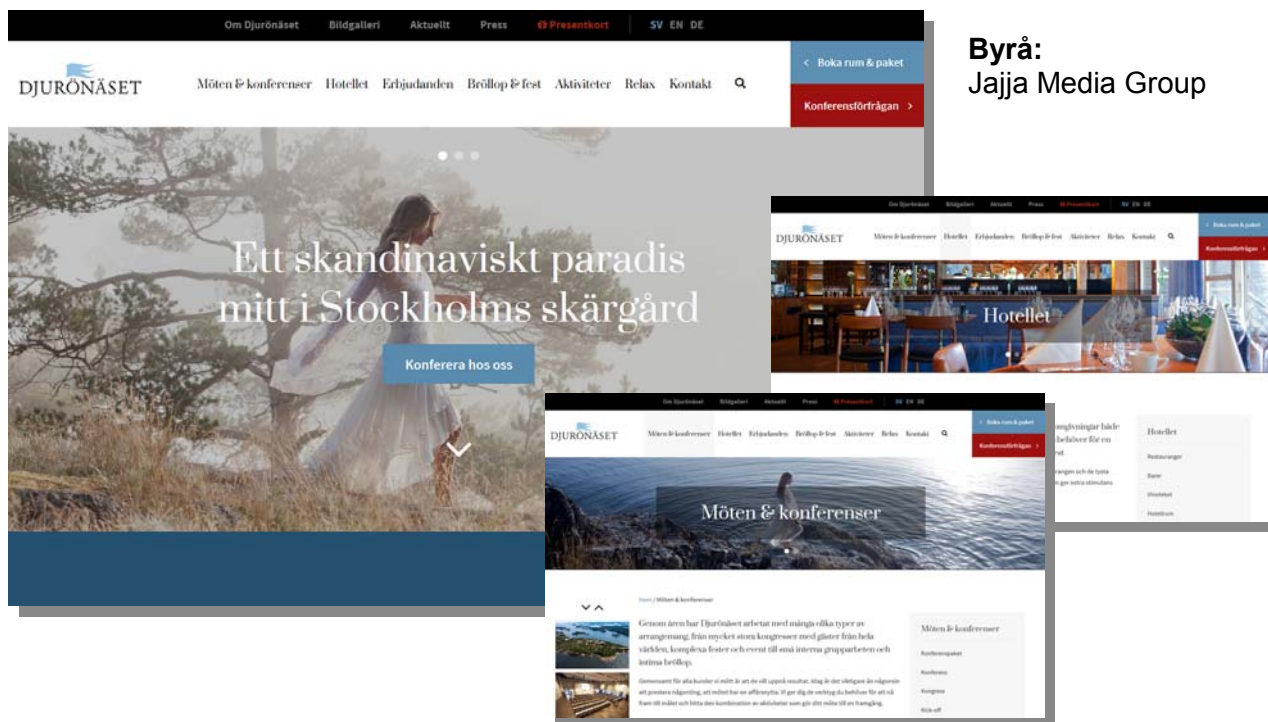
Om Djurönäset Bildgalleri Aktuellt Press Presentkort SV EN DE

DJURÖNÄSET

Möten & konferenser Hotellet Erbjudanden Bröllop & fest Aktiviteter Relax Kontakt

< Boka rum & paket

Konferensförfrågan >

Ett skandinaviskt paradis mitt i Stockholms skärgård

Konferera hos oss

Byrå:
Jajja Media Group

Om Djurönäset Bildgalleri Aktuellt Press Presentkort SV EN DE

DJURÖNÄSET

Möten & konferenser Hotellet Erbjudanden Bröllop & fest Aktiviteter Relax Kontakt

< Boka rum & paket

Konferensförfrågan >

Hotellet

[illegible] omgivningar både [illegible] behöver för en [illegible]

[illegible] rangen och de tysta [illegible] ger extra stimulans

Hotellet

Restauranger

Barer

Vinstället

Hotellrum

Om Djurönäset Bildgalleri Aktuellt Press Presentkort SV EN DE

DJURÖNÄSET

Möten & konferenser Hotellet Erbjudanden Bröllop & fest Aktiviteter Relax Kontakt

< Boka rum & paket

Konferensförfrågan >

Möten & konferenser

Hem / Möten & konferenser

Genom åren har Djurönäset arbetat med många olika typer av arrangemang, från mycket stora kongresser med gäster från hela världen, komplexa fester och event till små interna grupparbeten och intima bröllop.

Gemensamt för alla kunder vi mött är att de vill uppnå resultat. Idag är det viktigare än någonsin att prestera någonting, att mötet har en affärsnytta. Vi ger dig de verktyg du behöver för att nå fram till målet och hitta den kombination av aktiviteter som gör ditt möte till en framgång.

Möten & konferenser

Konferenspaket

Konferens

Kongress

Kick-off